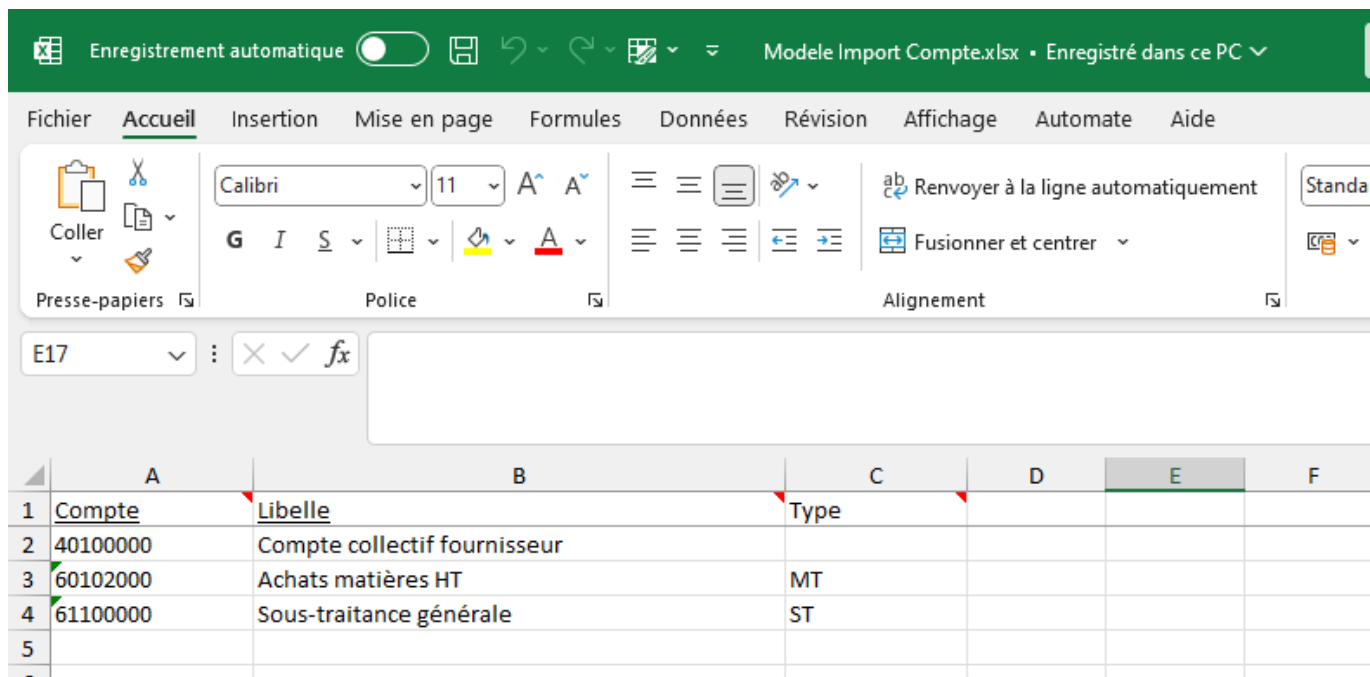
Enregistrement automatique

Modele Import Compte.xlsx • Enregistré dans ce PC

Fichier Accueil Insertion Mise en page Formules Données Révision Affichage Automate Aide

Coller
Presse-papiers

Calibri 11
G I S
Police

Renvoyer à la ligne automatiquement
Fusionner et centrer
Alignement

Standa

E17

| | A | B | C | D | E | F |
|---|---|---|---|---|---|---|
| 1 | Compte | Libelle | Type | | | |
| 2 | 40100000 | Compte collectif fournisseur | | | | |
| 3 | 60102000 | Achats matières HT | MT | | | |
| 4 | 61100000 | Sous-traitance générale | ST | | | |
| 5 | | | | | | |